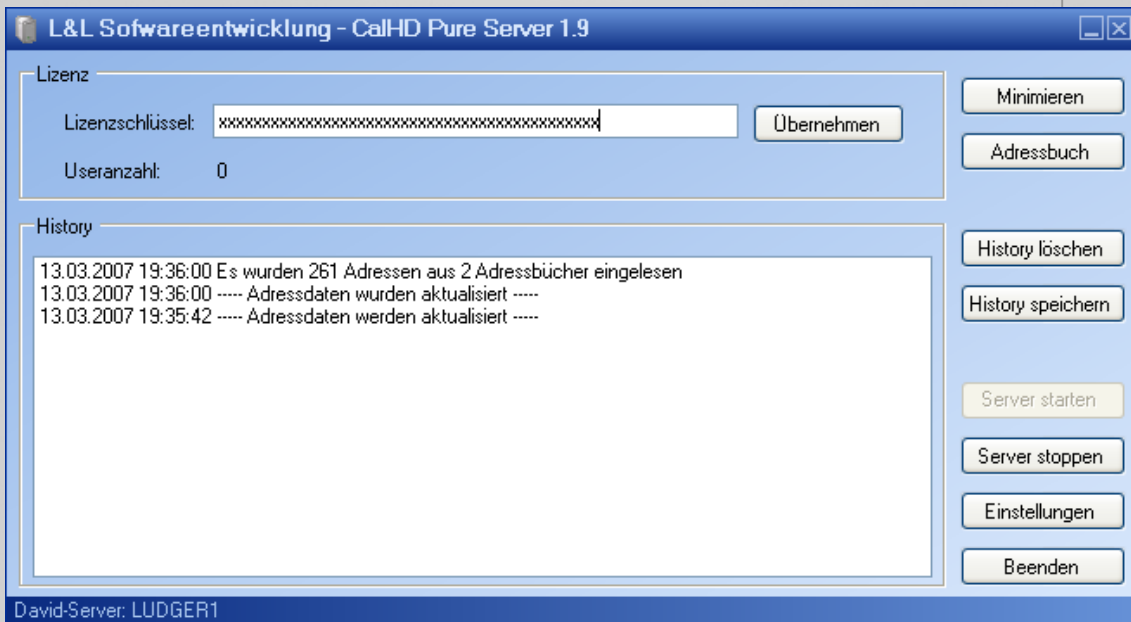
L&L Sofwareentwicklung - CalHD Pure Server 1.9

Lizenz

Lizenzschlüssel: xxxxxxxxxxxxxxxxxxxxxxxxxxxxxxxxxxxxxxxxxxxxxx

Übernehmen

Useranzahl: 0

Minimieren

Adressbuch

History

13.03.2007 19:36:00 Es wurden 261 Adressen aus 2 Adressbücher eingelesen
13.03.2007 19:36:00 ----- Adressdaten wurden aktualisiert -----
13.03.2007 19:35:42 ----- Adressdaten werden aktualisiert -----

History löschen

History speichern

Server starten

Server stoppen

Einstellungen

Beenden

David-Server: LUDGER1